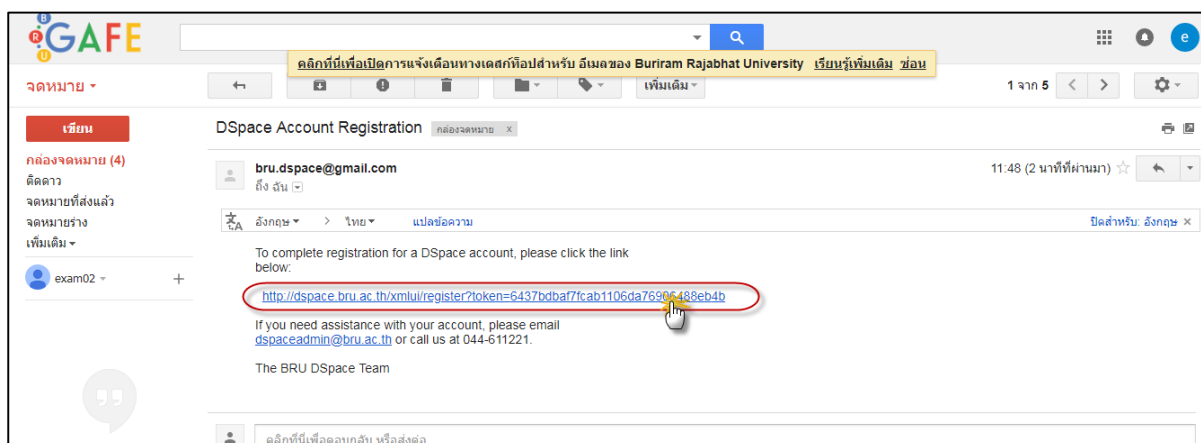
GAFE

คลิกที่นี่เพื่อเปิดการแจ้งเตือนทางเดสก์ท็อปสำหรับ อีเมลของ Buriram Rajabhat University เรียนรู้เพิ่มเติม ซ่อน

จดหมาย ▾

เพิ่มเติม ▾

1 จาก 5

เขียน

กล่องจดหมาย (4)
ติดดาว
จดหมายที่ส่งแล้ว
จดหมายร่าง
เพิ่มเติม ▾

exam02 ▾

DSpace Account Registration กล่องจดหมาย x

bru.dspace@gmail.com
ถึง ฉัน

11:48 (2 นาทีที่ผ่านมา)

อังกฤษ ▾ > ไทย ▾ แปลข้อความ

ปิดสำหรับ: อังกฤษ ×

To complete registration for a DSpace account, please click the link below:

http://dspace.bru.ac.th/xmlui/register?token=6437bdbaf7fcab1106da769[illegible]488eb4b

If you need assistance with your account, please email dspaceadmin@bru.ac.th or call us at 044-611221.

The BRU DSpace Team

คลิกที่นี่เพื่อตอบกลับ หรือส่งต่อ